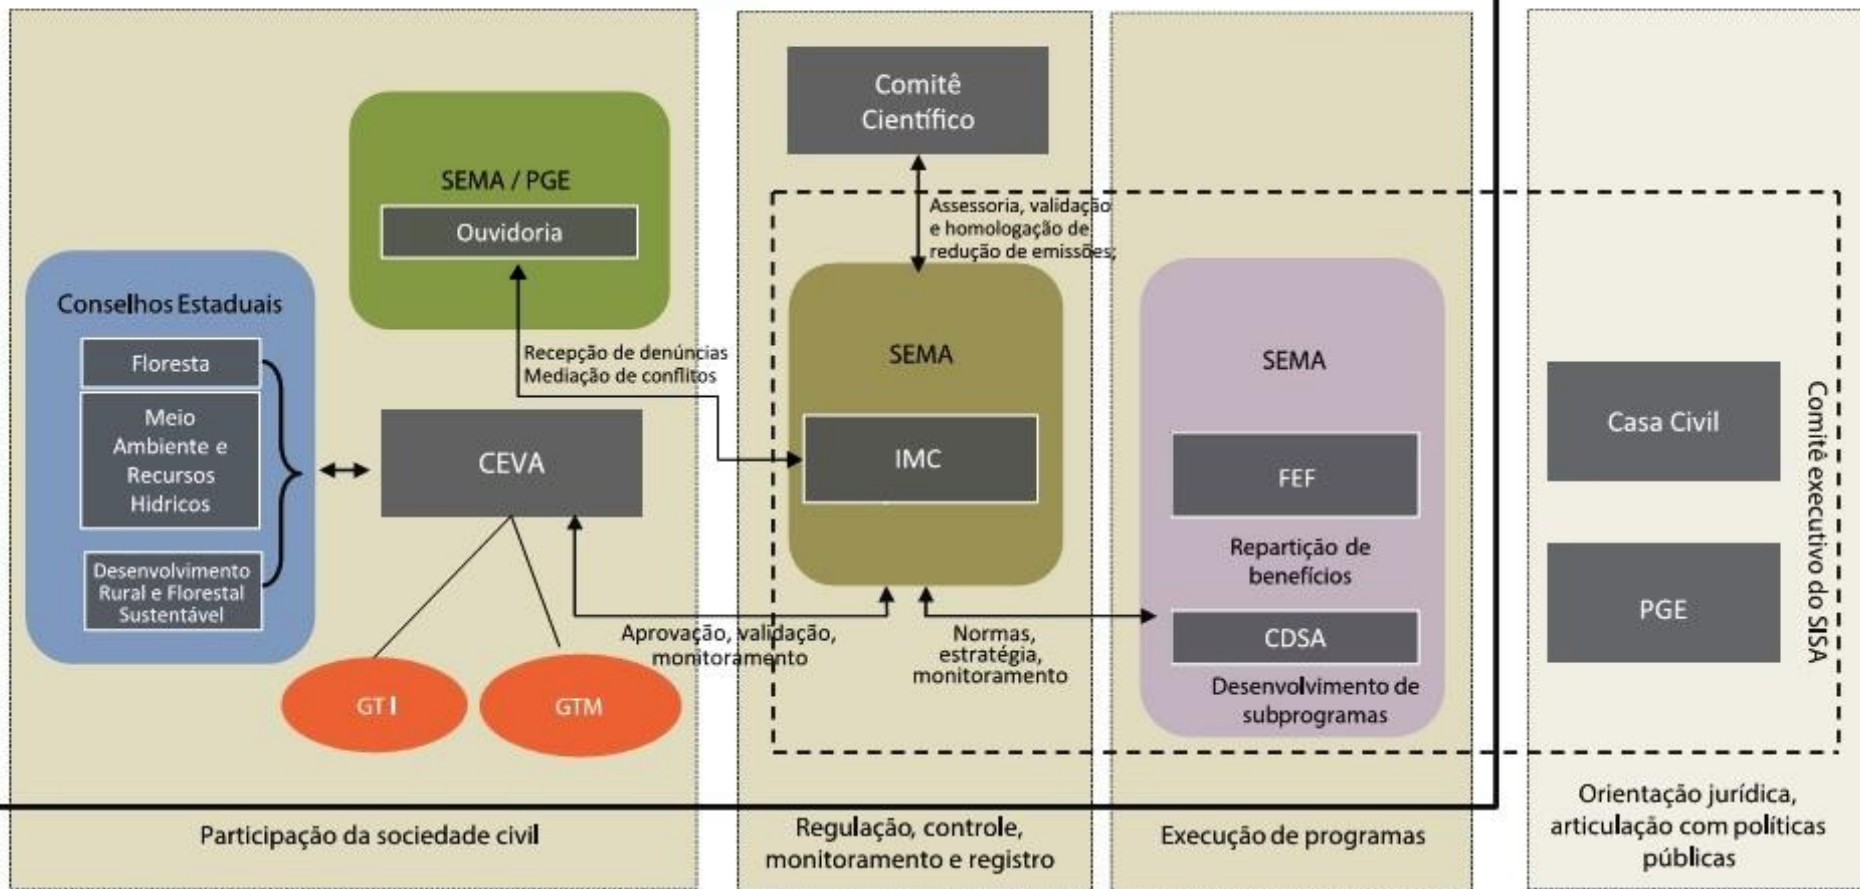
SEMA / PGE

Ouvidoria

Conselhos Estaduais

Floresta

Meio Ambiente e Recursos Hidricos

Desenvolvimento Rural e Florestal Sustentável

Recepção de denúncias
Mediação de conflitos

CEVA

GT I

GTM

Comitê Científico

Assessoria, validação e homologação de redução de emissões;

SEMA

IMC

Aprovação, validação, monitoramento

Normas, estratégia, monitoramento

SEMA

FEF

Repartição de benefícios

CDSA

Desenvolvimento de subprogramas

Casa Civil

PGE

Comitê executivo do SISA

Participação da sociedade civil

Regulação, controle, monitoramento e registro

Execução de programas

Orientação jurídica, articulação com políticas públicas